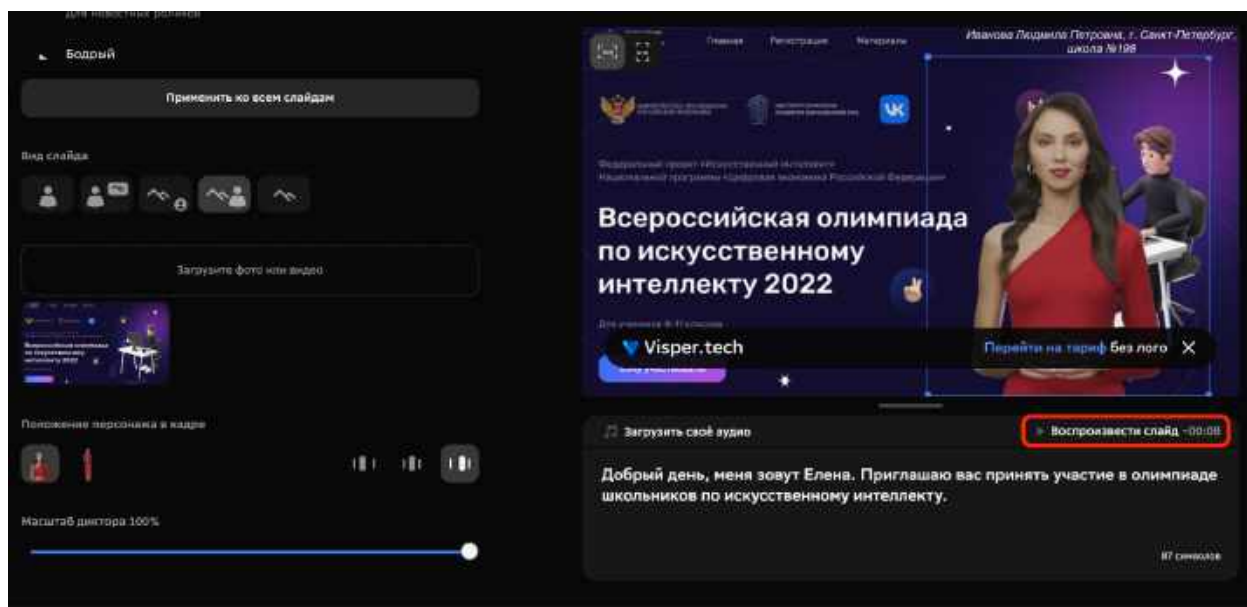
Для новостных роликов

Бодрый

Применить ко всем слайдам

Вид слайда

Загрузите фото или видео

Положение персонажа в кадре

Масштаб диктора 100%

Иванова Людмила Петровна, г. Санкт-Петербург, школа №198

Главная Регистрация Материалы

VK

Федеральный проект «Искусственный интеллект» Национальной программы «Цифровая экономика Российской Федерации»

Всероссийская олимпиада по искусственному интеллекту 2022

Для учеников 8-11 классов

Visper.tech

Перейти на тариф без лого

Загрузить своё аудио

Воспроизвести слайд ~00:08

Добрый день, меня зовут Елена. Приглашаю вас принять участие в олимпиаде школьников по искусственному интеллекту.

87 символов